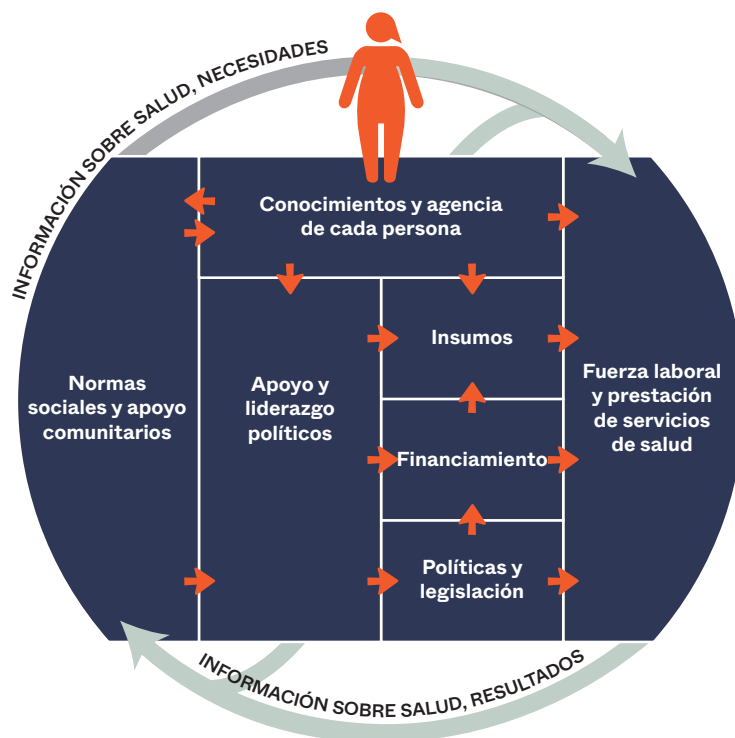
INFORMACIÓN SOBRE SALUD, NECESIDADES

Conocimientos y agencia de cada persona

Normas sociales y apoyo comunitarios

Apoyo y liderazgo políticos

Insumos

Financiamiento

Políticas y legislación

Fuerza laboral y prestación de servicios de salud

INFORMACIÓN SOBRE SALUD, RESULTADOS